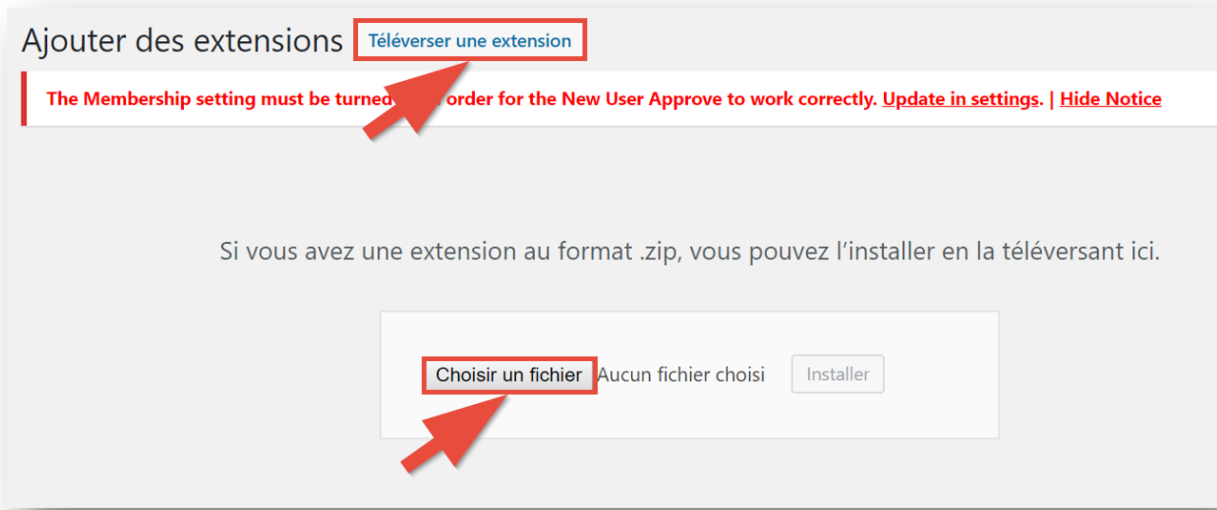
Ajouter des extensions Téléverser une extension

The Membership setting must be turned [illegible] order for the New User Approve to work correctly. Update in settings. | Hide Notice

Si vous avez une extension au format .zip, vous pouvez l’installer en la téléversant ici.

Choisir un fichier Aucun fichier choisi Installer